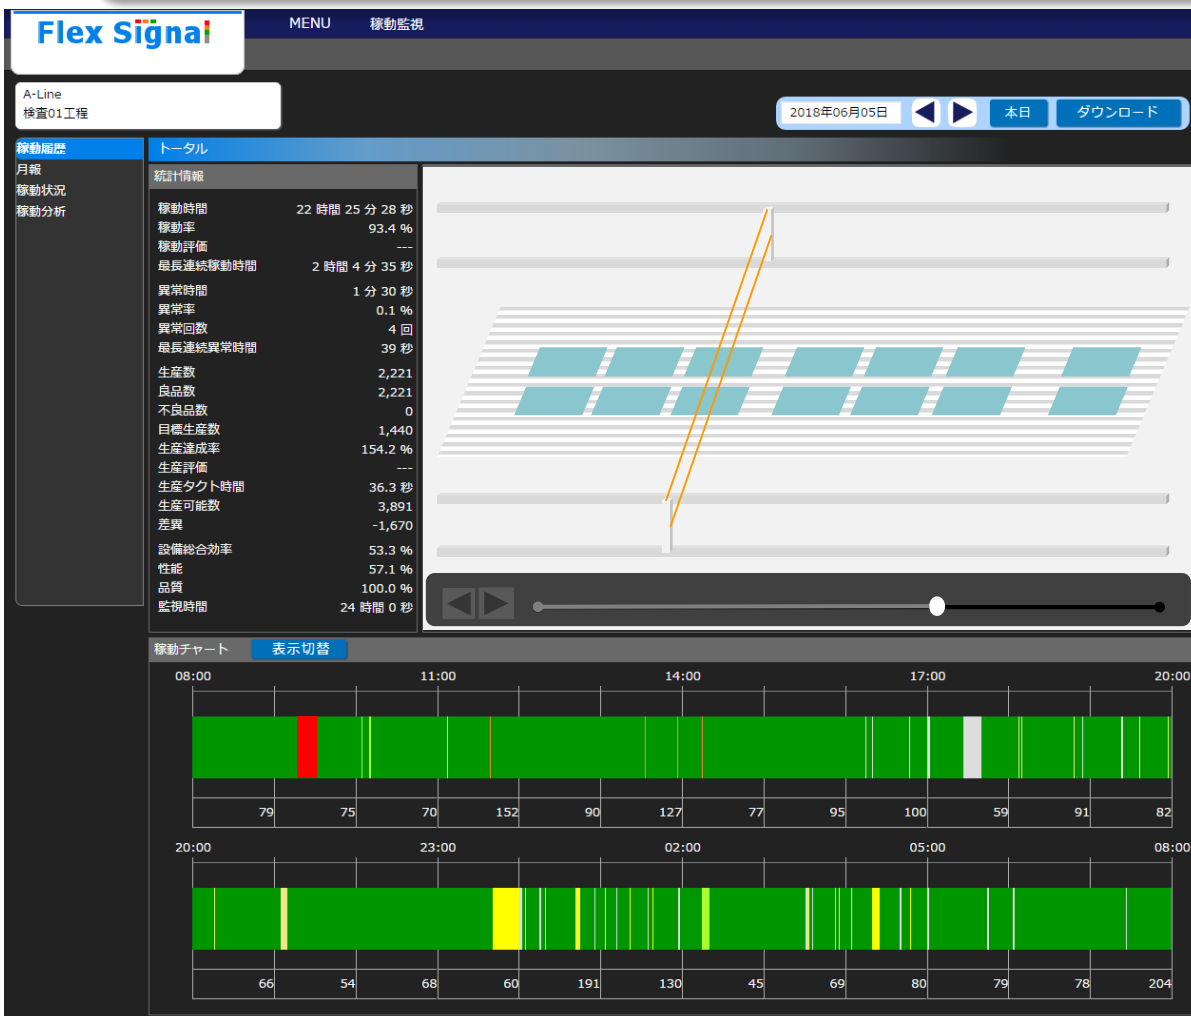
Flex Signal

MENU
稼動監視

A-Line
検査01工程

2018年06月05日
本日
ダウンロード

稼動履歴
月報
稼動状況
稼動分析

トータル

統計情報

| | |
|---|---|
| 稼動時間 | 22 時間 25 分 28 秒 |
| 稼動率 | 93.4 % |
| 稼動評価 | --- |
| 最長連続稼動時間 | 2 時間 4 分 35 秒 |
| 異常時間 | 1 分 30 秒 |
| 異常率 | 0.1 % |
| 異常回数 | 4 回 |
| 最長連続異常時間 | 39 秒 |
| 生産数 | 2,221 |
| 良品数 | 2,221 |
| 不良品数 | 0 |
| 目標生産数 | 1,440 |
| 生産達成率 | 154.2 % |
| 生産評価 | --- |
| 生産タクト時間 | 36.3 秒 |
| 生産可能数 | 3,891 |
| 差異 | -1,670 |
| 設備総合効率 | 53.3 % |
| 性能 | 57.1 % |
| 品質 | 100.0 % |
| 監視時間 | 24 時間 0 秒 |

稼動チャート
表示切替

08:00 11:00 14:00 17:00 20:00

79 75 70 152 90 127 77 95 100 59 91 82

20:00 23:00 02:00 05:00 08:00

66 54 68 60 191 130 45 69 80 79 78 204